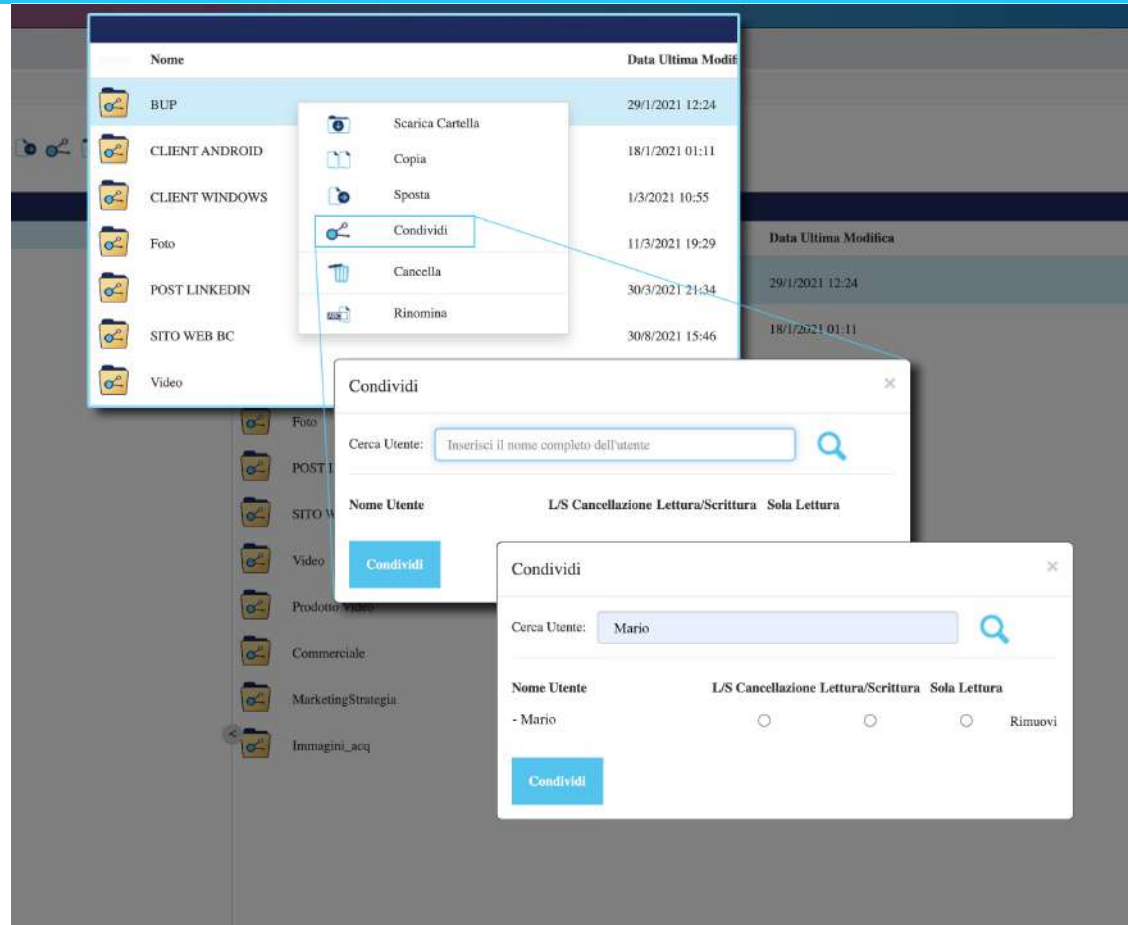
| Nome | Data Ultima Modifi |
|---|---|
| BUP | 29/1/2021 12:24 |
| CLIENT ANDROID | 18/1/2021 01:11 |
| CLIENT WINDOWS | 1/3/2021 10:55 |
| Foto | 11/3/2021 19:29 |
| POST LINKEDIN | 30/3/2021 21:34 |
| SITO WEB BC | 30/8/2021 15:46 |
| Video | |

Scarica Cartella
Copia
Sposta
Condividi
Cancella
Rinomina

Data Ultima Modifica
29/1/2021 12:24
18/1/2021 01:11

Foto
POST L
SITO W
Video
Prodotto Video
Commerciale
MarketingStrategia
Immagini_acq

Condividi ×
Cerca Utente: Inserisci il nome completo dell'utente
Nome Utente L/S Cancellazione Lettura/Scrittura Sola Lettura
Condividi

Condividi ×
Cerca Utente: Mario
Nome Utente L/S Cancellazione Lettura/Scrittura Sola Lettura
- Mario Rimuovi
Condividi